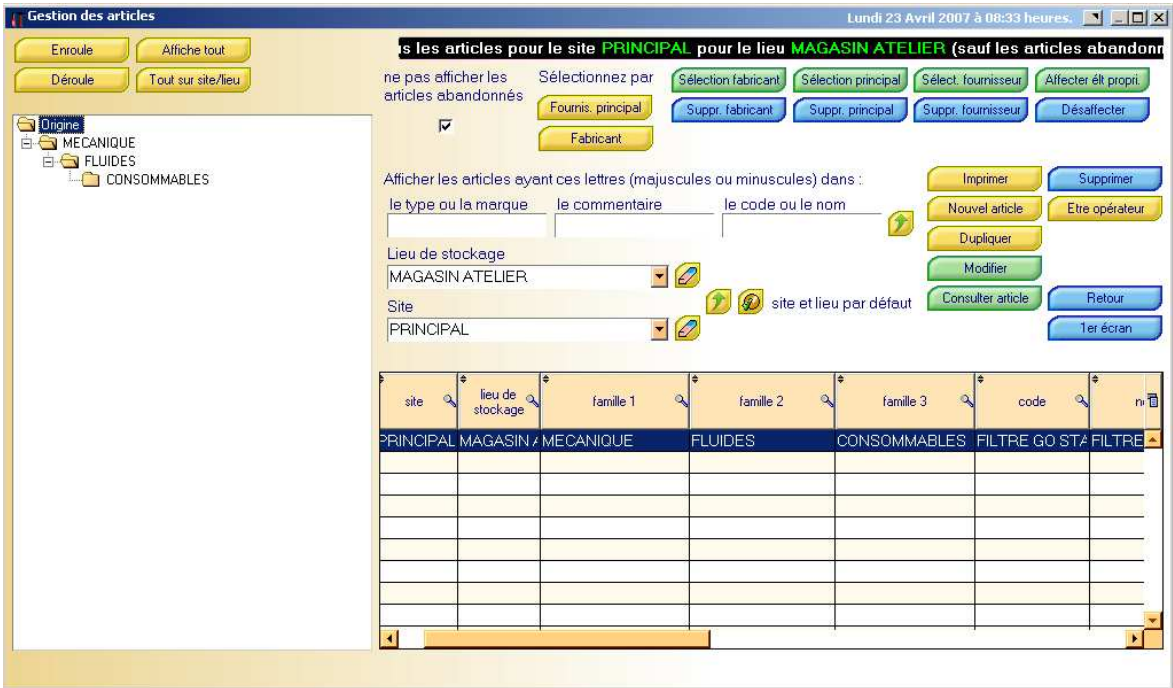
Gestion des articles

Lundi 23 Avril 2007 à 08:33 heures.

Enroule

Affiche tout

Déroule

Tout sur site/lieu

Origine
MECANIQUE
FLUIDES
CONSOMMABLES

s les articles pour le site PRINCIPAL pour le lieu MAGASIN ATELIER (sauf les articles abandonn

ne pas afficher les articles abandonnés

Sélectionnez par

Fournis. principal

Fabricant

Sélection fabricant

Sélection principal

Sélect. fournisseur

Affecter élt propri.

Suppr. fabricant

Suppr. principal

Suppr. fournisseur

Désaffecter

Afficher les articles ayant ces lettres (majuscules ou minuscules) dans :

le type ou la marque

le commentaire

le code ou le nom

Imprimer

Supprimer

Nouvel article

Etre opérateur

Dupliquer

Modifier

Consulter article

Retour

1er écran

Lieu de stockage

MAGASIN ATELIER

Site

PRINCIPAL

site et lieu par défaut

| site | lieu de stockage | famille 1 | famille 2 | famille 3 | code | n |
|---|---|---|---|---|---|---|
| PRINCIPAL | MAGASIN A | MECANIQUE | FLUIDES | CONSOMMABLES | FILTRE GO STA | FILTRE |